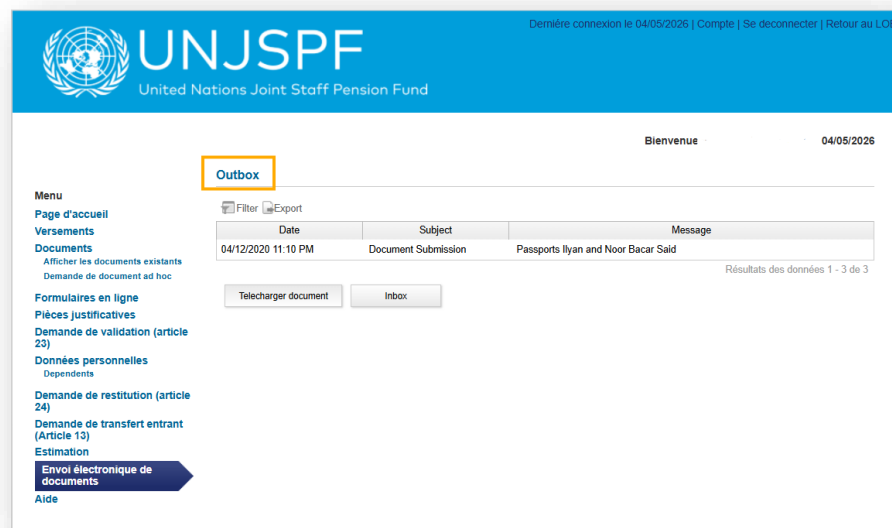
Dernière connexion le 04/05/2026 | Compte | Se deconnecter | Retour au LO

UNJSPF
United Nations Joint Staff Pension Fund

Bienvenue 04/05/2026

Outbox

Menu
Page d'accueil
Versements
Documents
Afficher les documents existants
Demande de document ad hoc
Formulaires en ligne
Pièces justificatives
Demande de validation (article 23)
Données personnelles
Dependents
Demande de restitution (article 24)
Demande de transfert entrant (Article 13)
Estimation
Envoi électronique de documents
Aide

Filter Export

| Date | Subject | Message |
|---|---|---|
| 04/12/2020 11:10 PM | Document Submission | Passports Ilyan and Noor Bacar Said |

Résultats des données 1 - 3 de 3

Telecharger document
Inbox